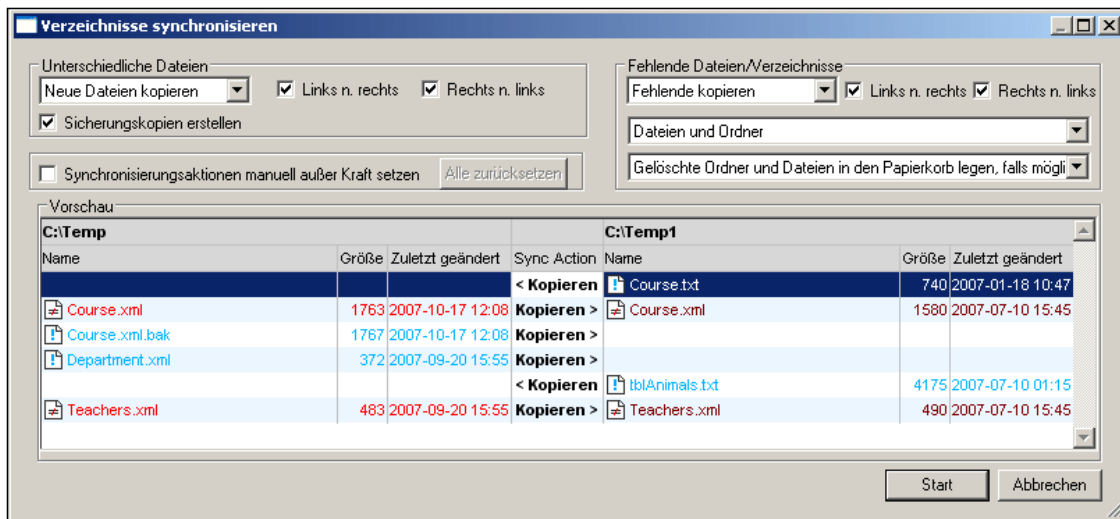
Verzeichnisse synchronisieren

Unterschiedliche Dateien
Neue Dateien kopieren
Links n. rechts
Rechts n. links
Sicherungskopien erstellen

Fehlende Dateien/Verzeichnisse
Fehlende kopieren
Links n. rechts
Rechts n. links
Dateien und Ordner
Gelöschte Ordner und Dateien in den Papierkorb legen, falls mögli

Synchronisierungsaktionen manuell außer Kraft setzen
Alle zurücksetzen

Vorschau

| C:\Temp | | | | C:\Temp1 | | |
|---|---|---|---|---|---|---|
| Name | Größe | Zuletzt geändert | Sync Action | Name | Größe | Zuletzt geändert |
| | | | < Kopieren | Course.txt | 740 | 2007-01-18 10:47 |
| Course.xml | 1763 | 2007-10-17 12:08 | Kopieren > | Course.xml | 1580 | 2007-07-10 15:45 |
| Course.xml.bak | 1767 | 2007-10-17 12:08 | Kopieren > | | | |
| Department.xml | 372 | 2007-09-20 15:55 | Kopieren > | | | |
| | | | < Kopieren | tblAnimals.txt | 4175 | 2007-07-10 01:15 |
| Teachers.xml | 483 | 2007-09-20 15:55 | Kopieren > | Teachers.xml | 490 | 2007-07-10 15:45 |

Start
Abbrechen